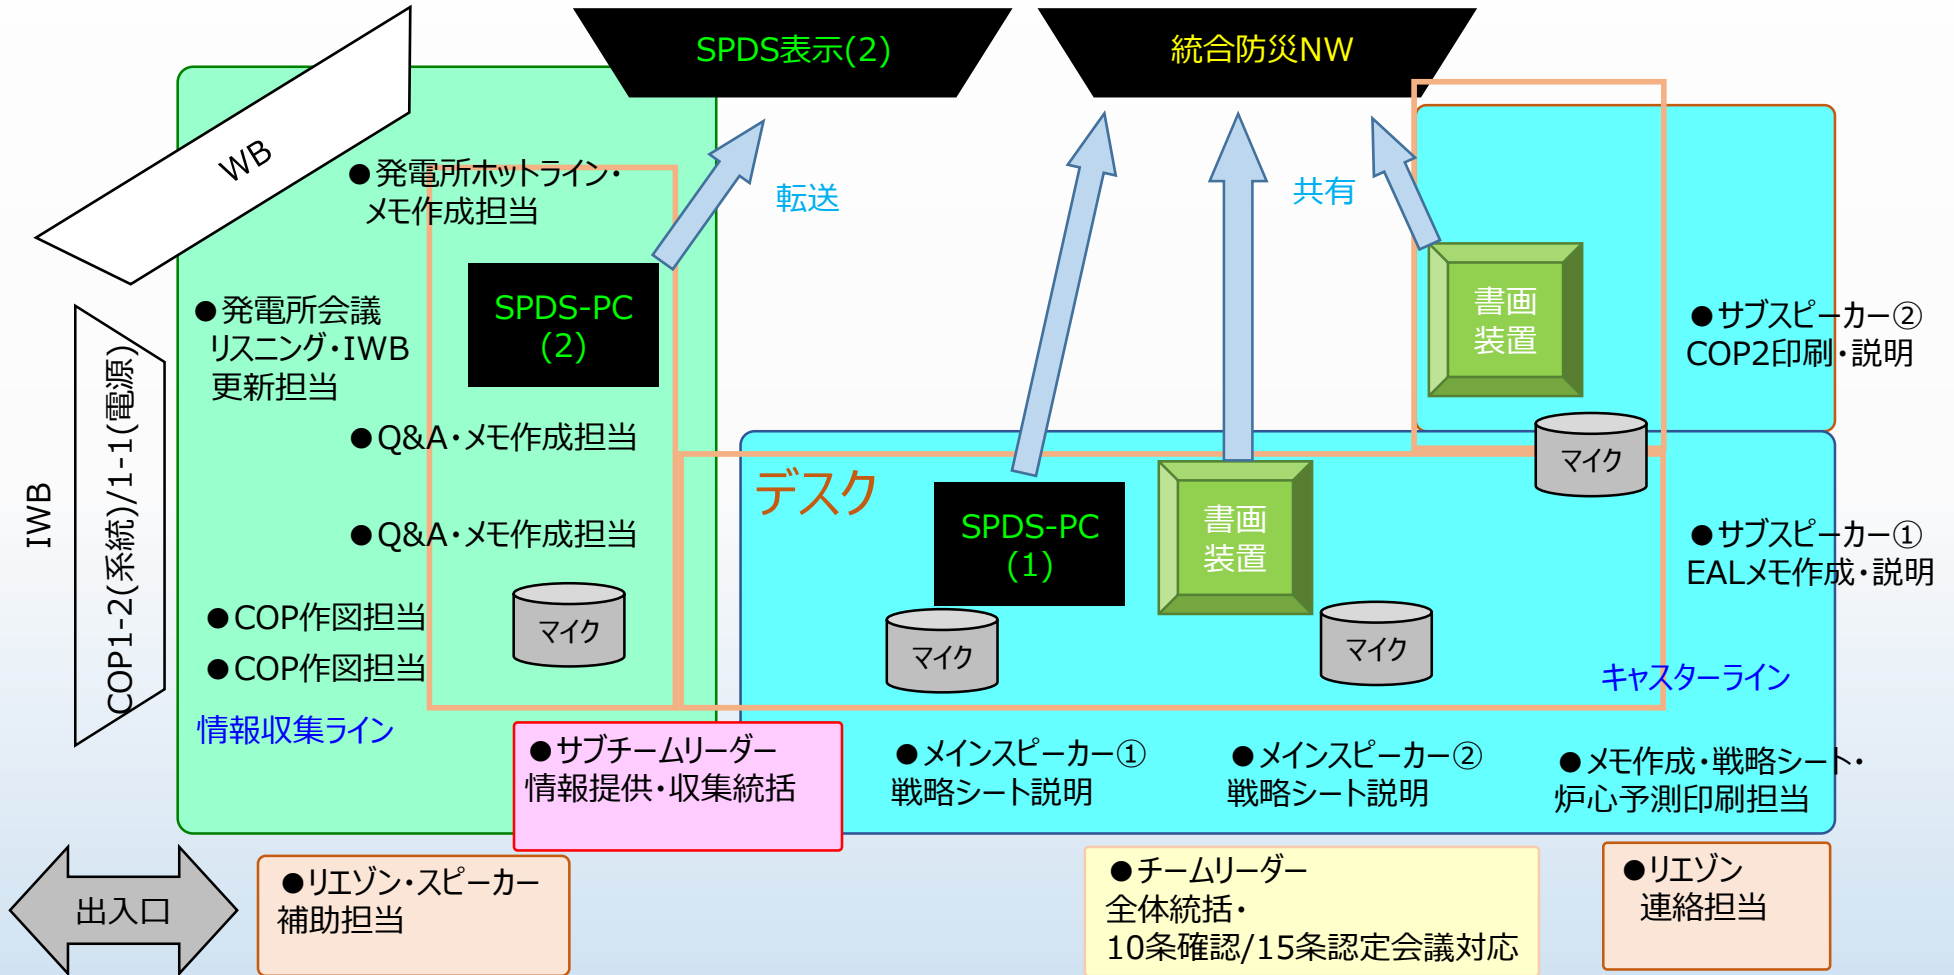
SPDS表示(2)

統合防災NW

WB

●発電所ホットライン・メモ作成担当

転送

共有

●発電所会議リスニング・IWB更新担当

SPDS-PC (2)

書画装置

●サブスピーカー② COP2印刷・説明

●Q&A・メモ作成担当

マイク

IWB

COP1-2(系統)/1-1(電源)

デスク

SPDS-PC (1)

書画装置

●サブスピーカー① EALメモ作成・説明

●Q&A・メモ作成担当

マイク

●COP作図担当

●COP作図担当

マイク

マイク

キャスターライン

情報収集ライン

●サブチームリーダー 情報提供・収集統括

●メインスピーカー① 戦略シート説明

●メインスピーカー② 戦略シート説明

●メモ作成・戦略シート・炉心予測印刷担当

出入口

●リエゾン・スピーカー補助担当

●チームリーダー 全体統括・10条確認/15条認定会議対応

●リエゾン 連絡担当